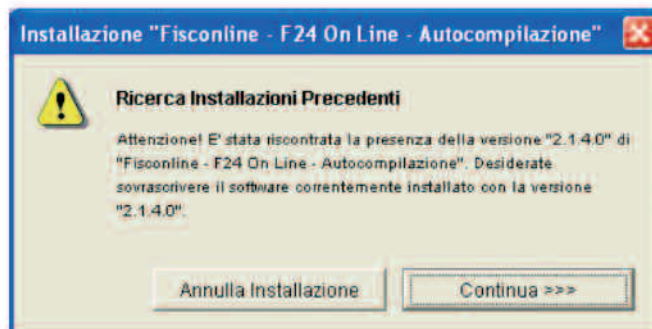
Installazione "Fisconline - F24 On Line - Autocompilazione"

Ricerca Installazioni Precedenti

Attenzione! E' stata riscontrata la presenza della versione "2.1.4.0" di "Fisconline - F24 On Line - Autocompilazione". Desiderate sovrascrivere il software correntemente installato con la versione "2.1.4.0".

Annulla Installazione

Continua >>>